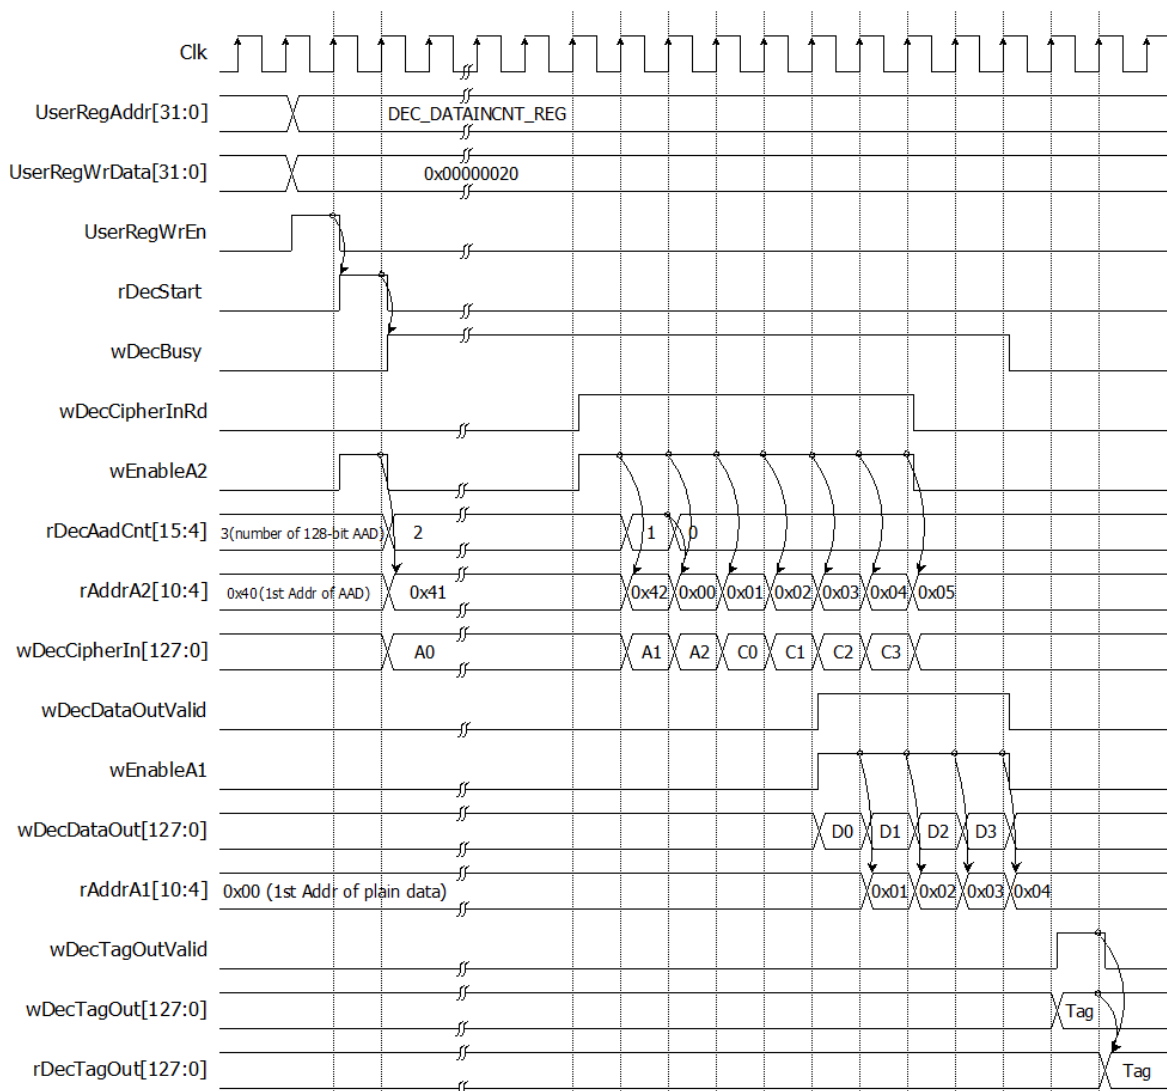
Clk
UserRegAddr[31:0] DEC_DATAINCNT_REG
UserRegWrData[31:0] 0x00000020
UserRegWrEn
rDecStart
wDecBusy
wDecCipherInRd
wEnableA2
rDecAadCnt[15:4] 3(number of 128-bit AAD) 2 1 0
rAddrA2[10:4] 0x40(1st Addr of AAD) 0x41 0x42 0x00 0x01 0x02 0x03 0x04 0x05
wDecCipherIn[127:0] A0 A1 A2 C0 C1 C2 C3
wDecDataOutValid
wEnableA1
wDecDataOut[127:0] D0 D1 D2 D3
rAddrA1[10:4] 0x00 (1st Addr of plain data) 0x01 0x02 0x03 0x04
wDecTagOutValid
wDecTagOut[127:0] Tag
rDecTagOut[127:0] Tag